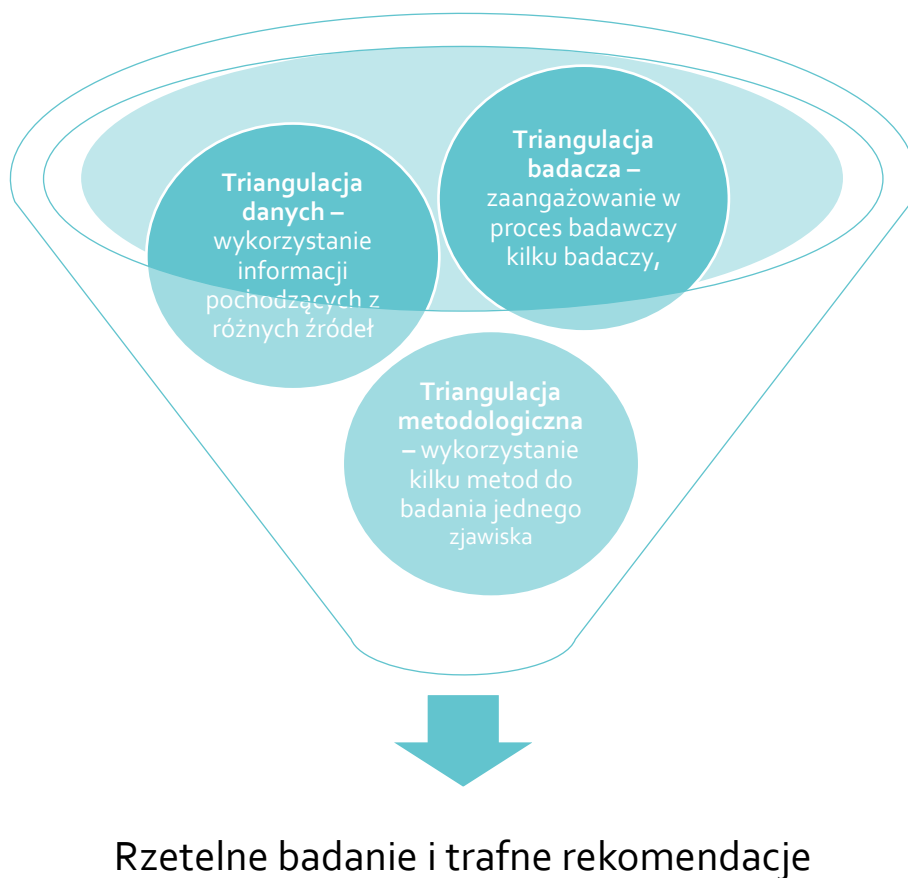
**Triangulacja danych –** wykorzystanie informacji pochodzących z różnych źródeł

**Triangulacja badacza –** zaangażowanie w proces badawczy kilku badaczy,

**Triangulacja metodologiczna –** wykorzystanie kilku metod do badania jednego zjawiska

Rzetelne badanie i trafne rekomendacje